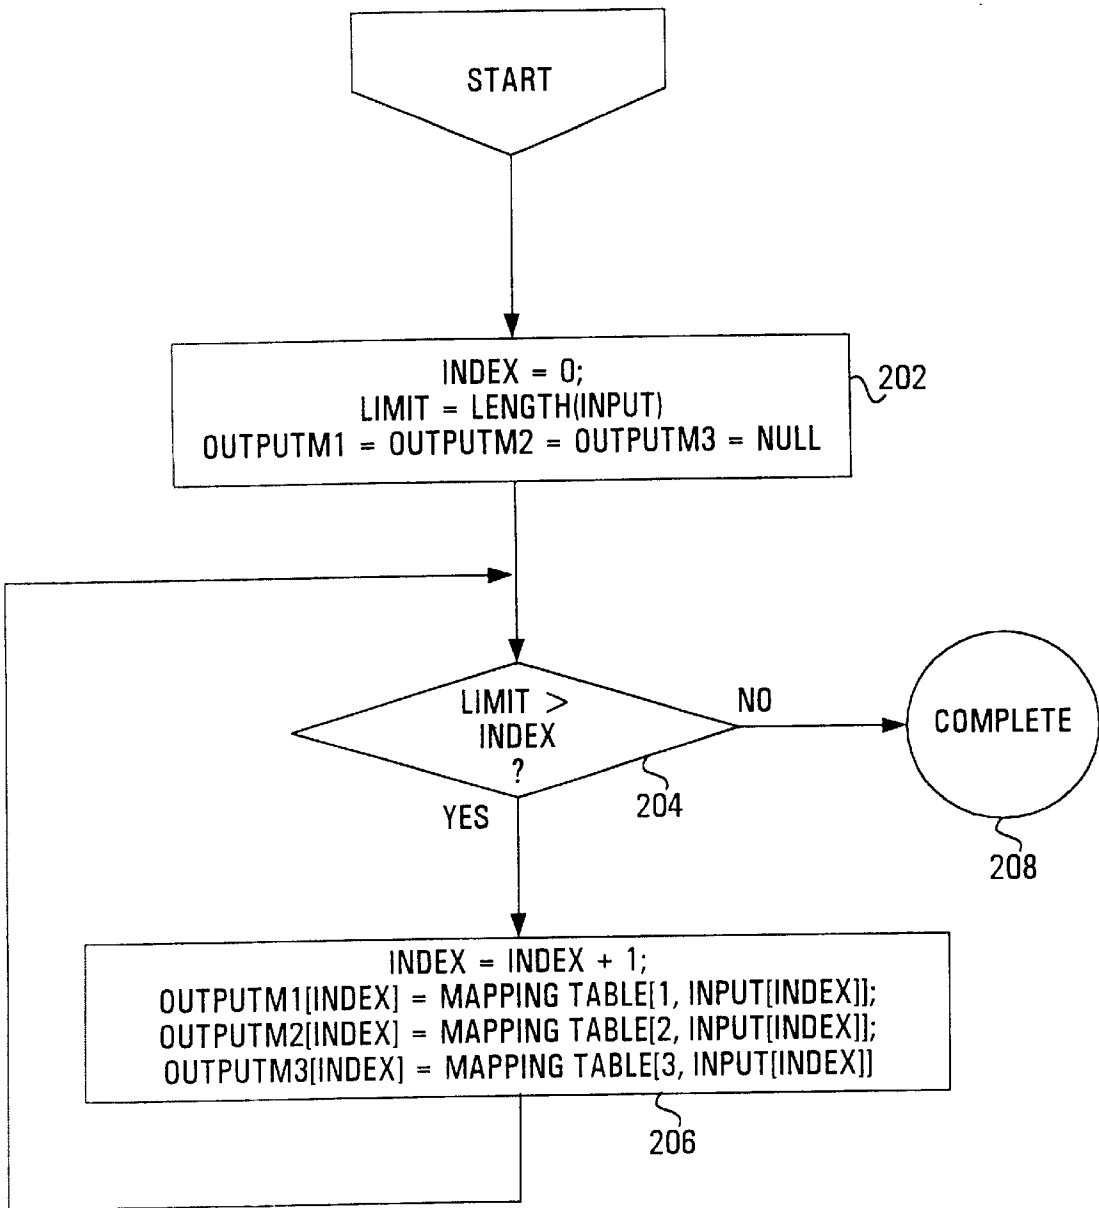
START

INDEX = 0;
LIMIT = LENGTH(INPUT)
OUTPUTM1 = OUTPUTM2 = OUTPUTM3 = NULL

202

LIMIT > INDEX ?

NO

COMPLETE

YES

204

208

INDEX = INDEX + 1;
OUTPUTM1[INDEX] = MAPPING TABLE[1, INPUT[INDEX]];
OUTPUTM2[INDEX] = MAPPING TABLE[2, INPUT[INDEX]];
OUTPUTM3[INDEX] = MAPPING TABLE[3, INPUT[INDEX]]

206